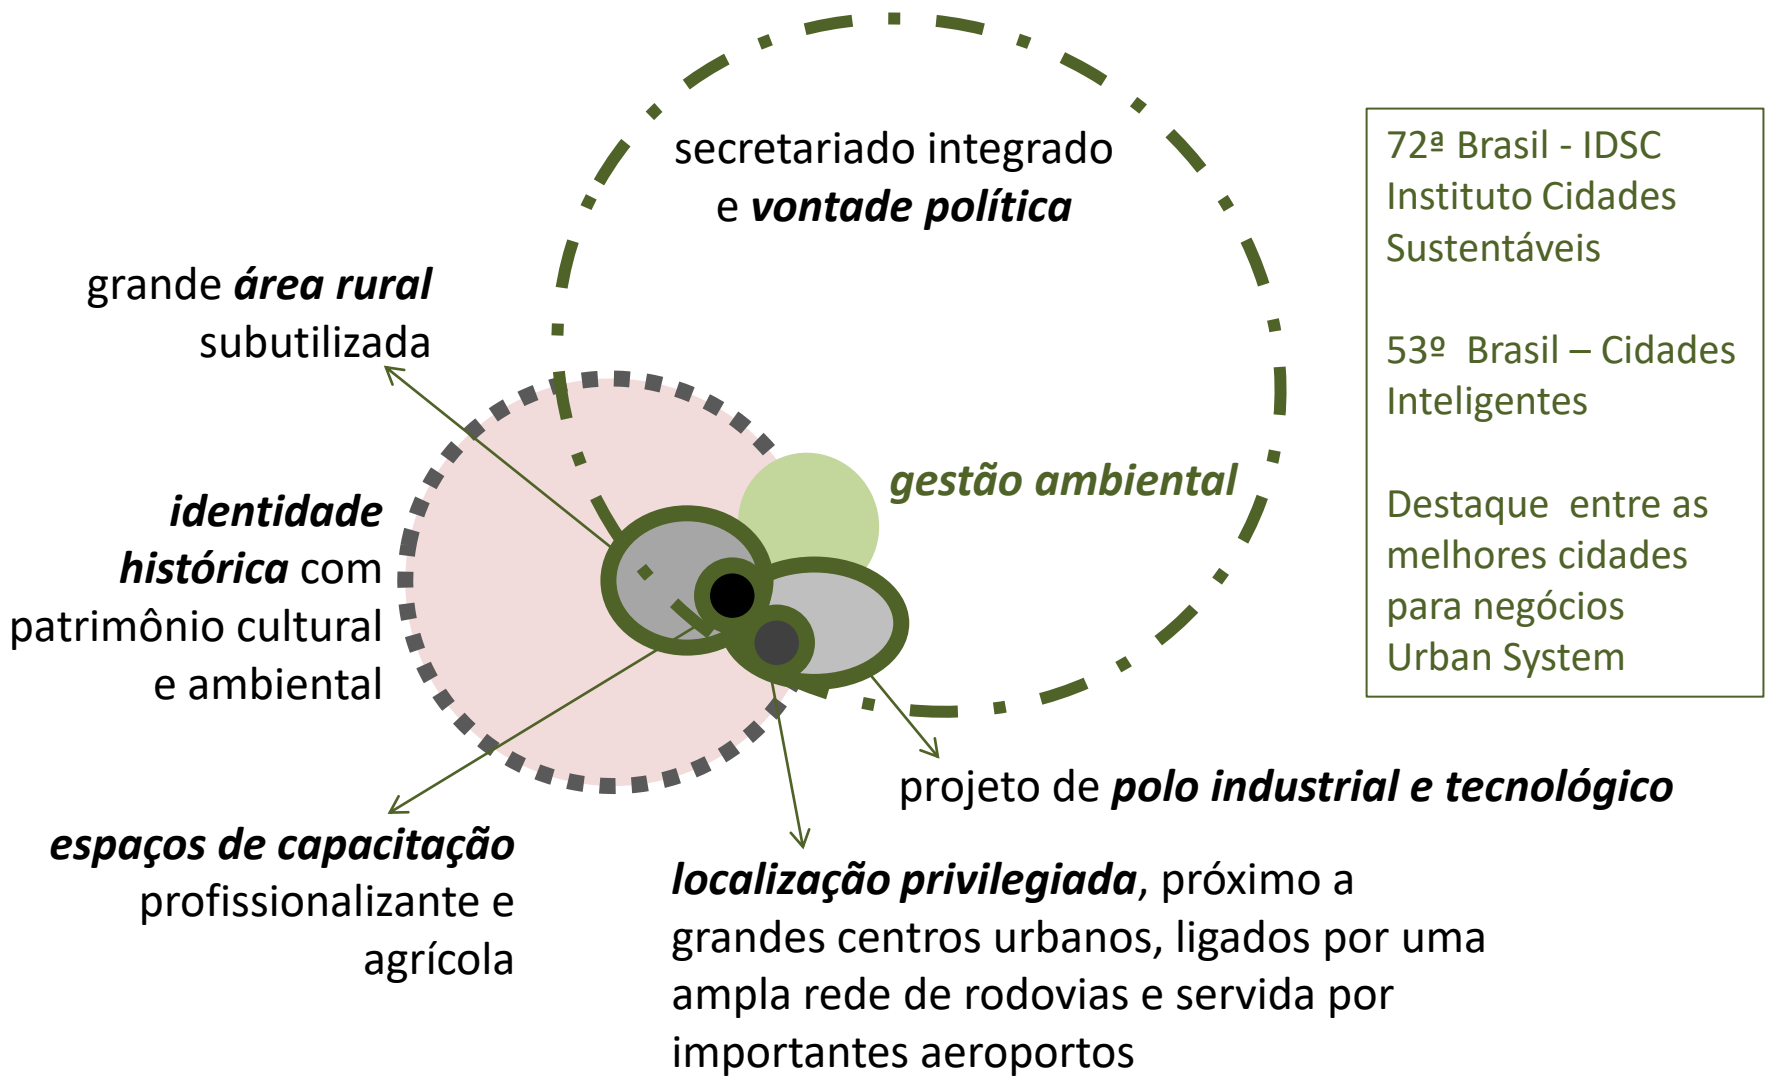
secretariado integrado e ***vontade política***

grande ***área rural*** subutilizada

***gestão ambiental***

***identidade histórica*** com patrimônio cultural e ambiental

72ª Brasil - IDSC Instituto Cidades Sustentáveis

53º Brasil – Cidades Inteligentes

Destaque entre as melhores cidades para negócios Urban System

projeto de ***polo industrial e tecnológico***

***espaços de capacitação*** profissionalizante e agrícola

***localização privilegiada***, próximo a grandes centros urbanos, ligados por uma ampla rede de rodovias e servida por importantes aeroportos